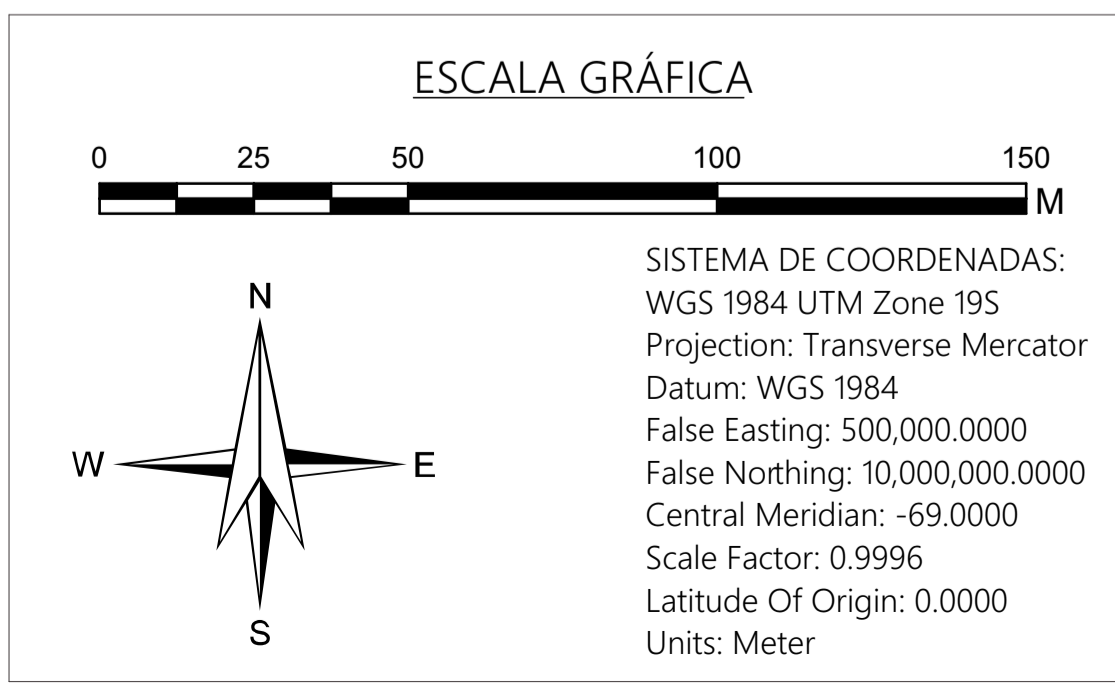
ESCALA GRÁFICA

0 25 50 100 150
M

N
W E
S

SISTEMA DE COORDENADAS:
WGS 1984 UTM Zone 19S
Projection: Transverse Mercator
Datum: WGS 1984
False Easting: 500,000.0000
False Northing: 10,000,000.0000
Central Meridian: -69.0000
Scale Factor: 0.9996
Latitude Of Origin: 0.0000
Units: Meter